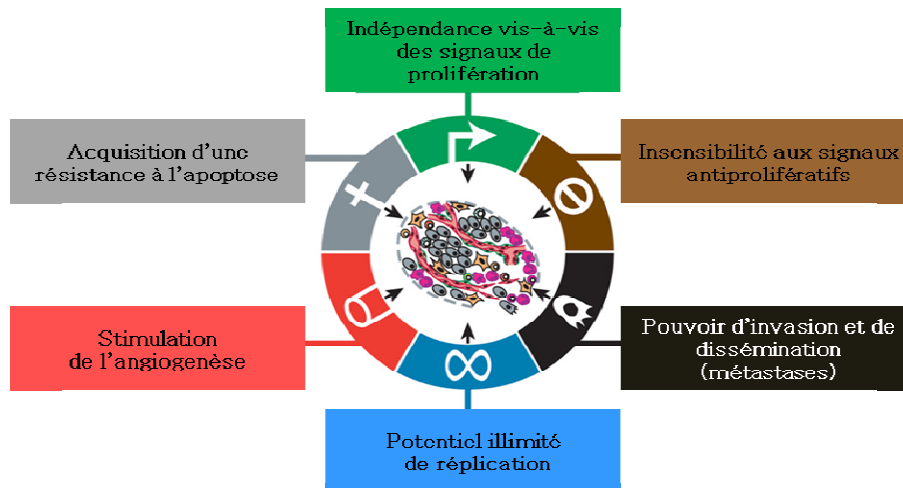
Indépendance vis-à-vis des signaux de prolifération

Acquisition d'une résistance à l'apoptose

Insensibilité aux signaux antiprolifératifs

Stimulation de l'angiogenèse

Pouvoir d'invasion et de dissémination (métastases)

Potentiel illimité de réplication